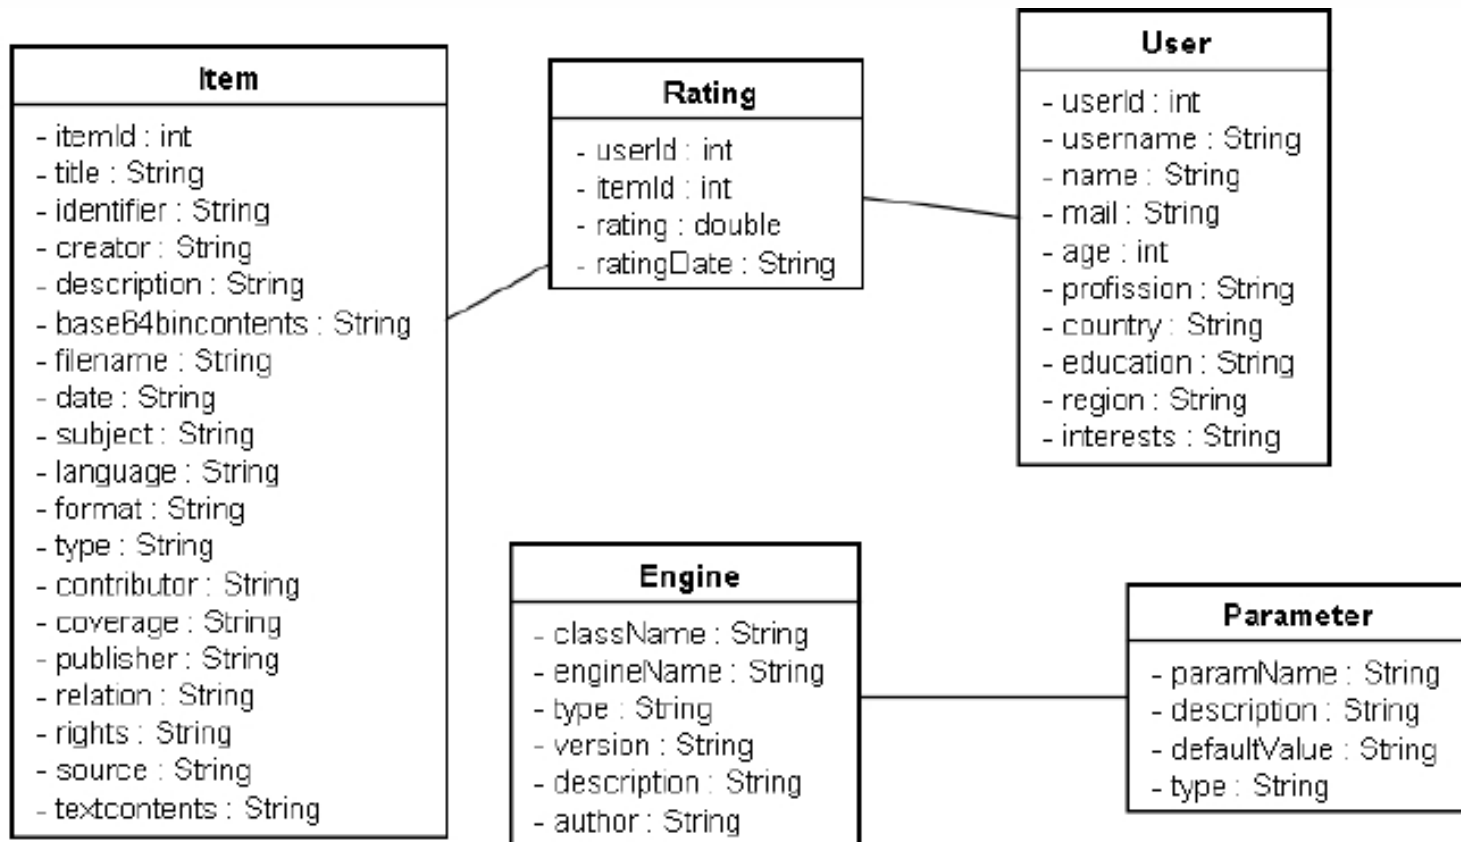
Item

- itemId : int
- title : String
- identifier : String
- creator : String
- description : String
- base64bincontents : String
- filename : String
- date : String
- subject : String
- language : String
- format : String
- type : String
- contributor : String
- coverage : String
- publisher : String
- relation : String
- rights : String
- source : String
- textcontents : String

Rating

- userId : int
- itemId : int
- rating : double
- ratingDate : String

User

- userId : int
- username : String
- name : String
- mail : String
- age : int
- profission : String
- country : String
- education : String
- region : String
- interests : String

Engine

- className : String
- engineName : String
- type : String
- version : String
- description : String
- author : String

Parameter

- paramName : String
- description : String
- defaultValue : String
- type : String